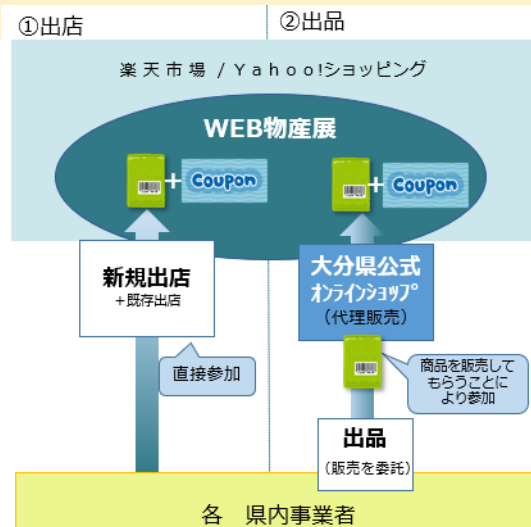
①出店

②出品

楽天市場 / Yahoo!ショッピング

WEB物産展

+ Coupon

+ Coupon

新規出店
+既存出店

直接参加

大分県公式
ｵﾝﾗｲﾝｼｮｯﾌﾟ
（代理販売）

商品を販売してもらうことにより参加

出品
（販売を委託）

各　県内事業者